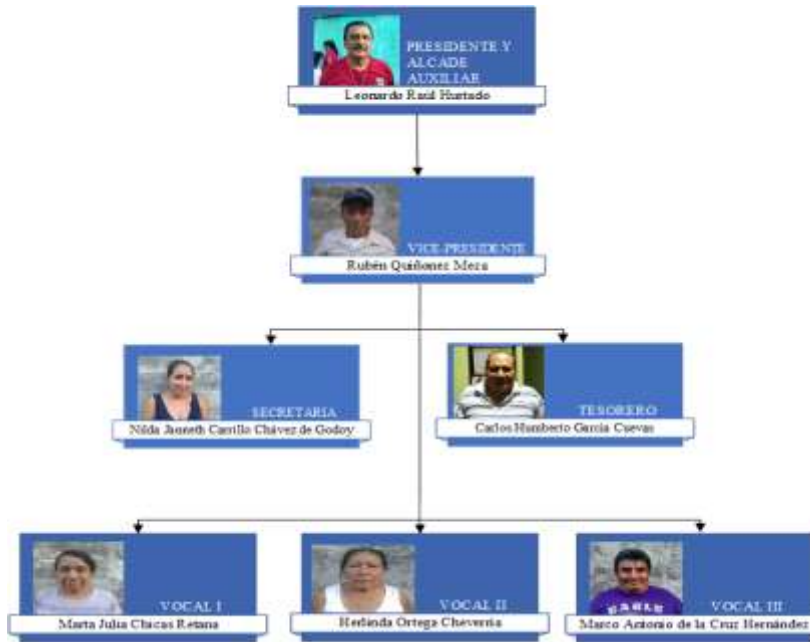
PRESIDENTE Y ALCADE AUXILIAR
Leonardo Raúl Hurtado

VICE-PRESIDENTE
Rubén Quiñonez Meza

SECRETARIA
Nilda Janneth Carrillo Chávez de Godoy

TESORERO
Carlos Humberto García Cuevas

VOCAL I
Marta Julia Chacas Retana

VOCAL II
Herlinda Ortega Cheverría

VOCAL III
Marco Antonio de la Cruz Hernández